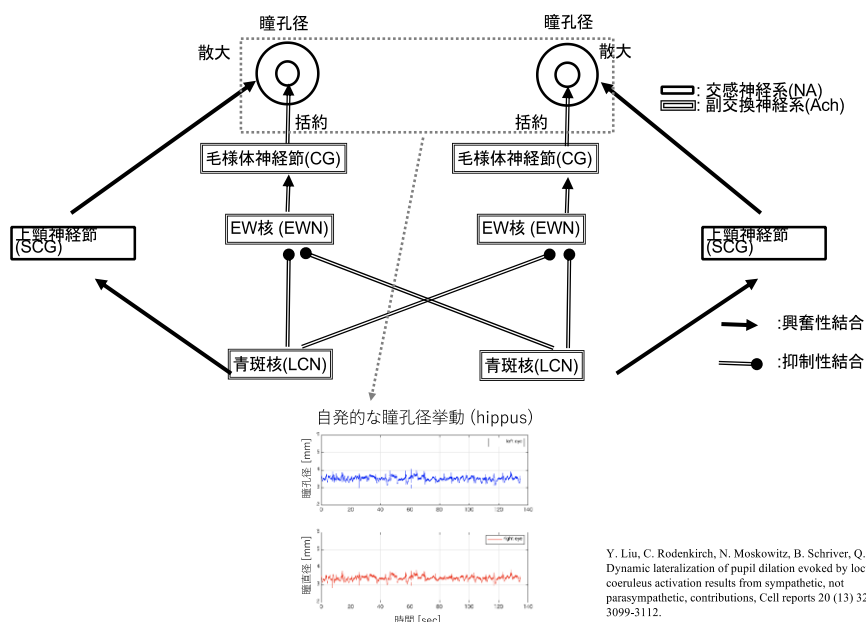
瞳孔径

瞳孔径

散大

散大

括約

括約

: 交感神経系(NA)
: 副交換神経系(Ach)

毛様体神経節(CG)

毛様体神経節(CG)

EW核 (EWN)

EW核 (EWN)

上頸神経節 (SCG)

上頸神経節 (SCG)

:興奮性結合

:抑制性結合

青斑核(LCN)

青斑核(LCN)

自発的な瞳孔径挙動 (hippus)

瞳孔径 [mm]

left eye

0 20 40 60 80 100 120 140

瞳孔径 [mm]

right eye

0 20 40 60 80 100 120 140

時間 [sec]

Y. Liu, C. Rodenkirch, N. Moskowitz, B. Schriver, Q. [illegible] Dynamic lateralization of pupil dilation evoked by loc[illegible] coeruleus activation results from sympathetic, not parasympathetic, contributions, Cell reports 20 (13) 3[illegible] 3099-3112.